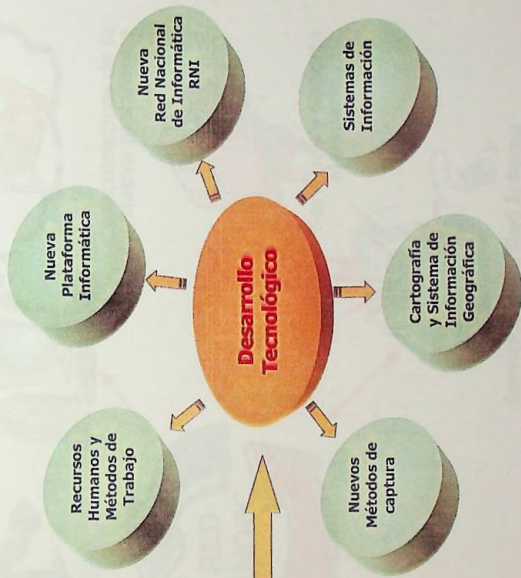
Desarrollo Tecnológico

Nueva Red Nacional de Informática RNI

Sistemas de Información

Nueva Plataforma Informática

Cartografía y Sistema de Información Geográfica

Recursos Humanos y Métodos de Trabajo

Nuevos Métodos de captura